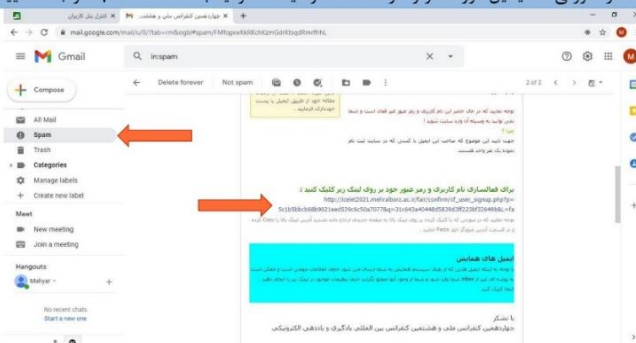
انتشارات پیام‌آوران | چهاردهمین کنفرانس ملی و هشتمین | +

mail.google.com/mail/u/0/?tab=rm&ogbl#spam/FMfcgxwKkRRzhKzmGdrKbsgdRmfFrHL

Gmail

in:spam

Compose

All Mail

Spam

Trash

Categories

Manage labels

Create new label

Meet

New meeting

Join a meeting

Hangouts

Mahyar

No recent chats
Start a new one

Delete forever

Not spam

2 of 2

توجه نمایید که در حال حاضر این نام کاربری و رمز عبور غیر فعال است و شما نمی توانید به وبسایت وارد شوید.

جهت تایید این موضوع که صاحب این ایمیل با کسی که در سایت ثبت نام نموده یک نفر واحد هستند.

برای فعالسازی نام کاربری و رمز عبور خود بر روی لینک زیر کلیک کنید :

http://icelet2021.mehrabiz.ac.ir/fa/confirm/cf_user_signup.php?p=5c1b5bbcb68b9021ee529c6c50a7077&q=31c643a404460583b23f0226f20e49bdc=fa

ایمیل های هشدار

با تشکر
چهاردهمین کنفرانس ملی و هشتمین کنفرانس بین المللی یادگیری و یاددهی الکترونیکی